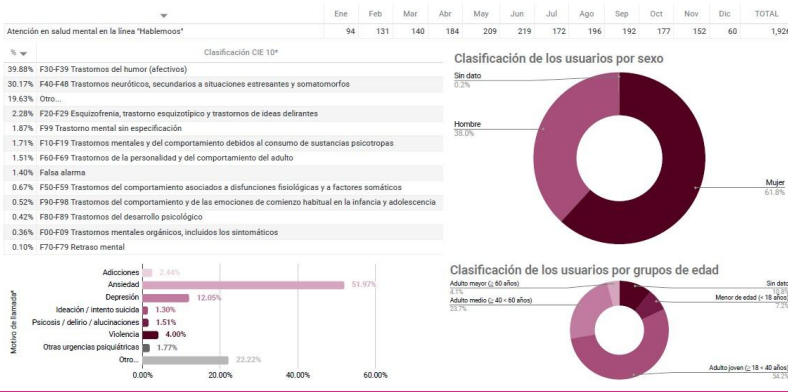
| | Ene | Feb | Mar | Abr | May | Jun | Jul | Ago | Sep | Oct | Nov | Dic | TOTAL |
|---|---|---|---|---|---|---|---|---|---|---|---|---|---|
| Atención en salud mental en la línea "Hablemoos" | 94 | 131 | 140 | 184 | 209 | 219 | 172 | 196 | 192 | 177 | 152 | 60 | 1,926 |

| % | Clasificación CIE 10* |
|---|---|
| 39.88% | F30-F39 Trastornos del humor (afectivos) |
| 30.17% | F40-F48 Trastornos neuróticos, secundarios a situaciones estresantes y somatomorfos |
| 19.63% | Otro... |
| 2.28% | F20-F29 Esquizofrenia, trastorno esquizotípico y trastornos de ideas delirantes |
| 1.87% | F99 Trastorno mental sin especificación |
| 1.71% | F10-F19 Trastornos mentales y del comportamiento debidos al consumo de sustancias psicotropas |
| 1.51% | F60-F69 Trastornos de la personalidad y del comportamiento del adulto |
| 1.40% | Falsa alarma |
| 0.67% | F50-F59 Trastornos del comportamiento asociados a disfunciones fisiológicas y a factores somáticos |
| 0.52% | F90-F98 Trastornos del comportamiento y de las emociones de comienzo habitual en la infancia y adolescencia |
| 0.42% | F80-F89 Trastornos del desarrollo psicológico |
| 0.36% | F00-F09 Trastornos mentales orgánicos, incluidos los sintomáticos |
| 0.10% | F70-F79 Retraso mental |

Clasificación de los usuarios por sexo

Sin dato
0.2%

Hombre
38.0%

Mujer
61.8%

Motivo de llamada*

Adicciones 2.44%
Ansiedad 51.97%
Depresión 12.05%
Ideación / intento suicida 1.30%
Psicosis / delirio / alucinaciones 1.51%
Violencia 4.00%
Otras urgencias psiquiátricas 1.77%
Otro... 22.22%

0.00% 20.00% 40.00% 60.00%

Clasificación de los usuarios por grupos de edad

Adulto mayor (≥ 60 años)
4.1%

Adulto medio (≥ 40 < 60 años)
23.7%

Sin dato
10.8%

Menor de edad (< 18 años)
7.2%

Adulto joven (≥ 18 < 40 años)
54.2%